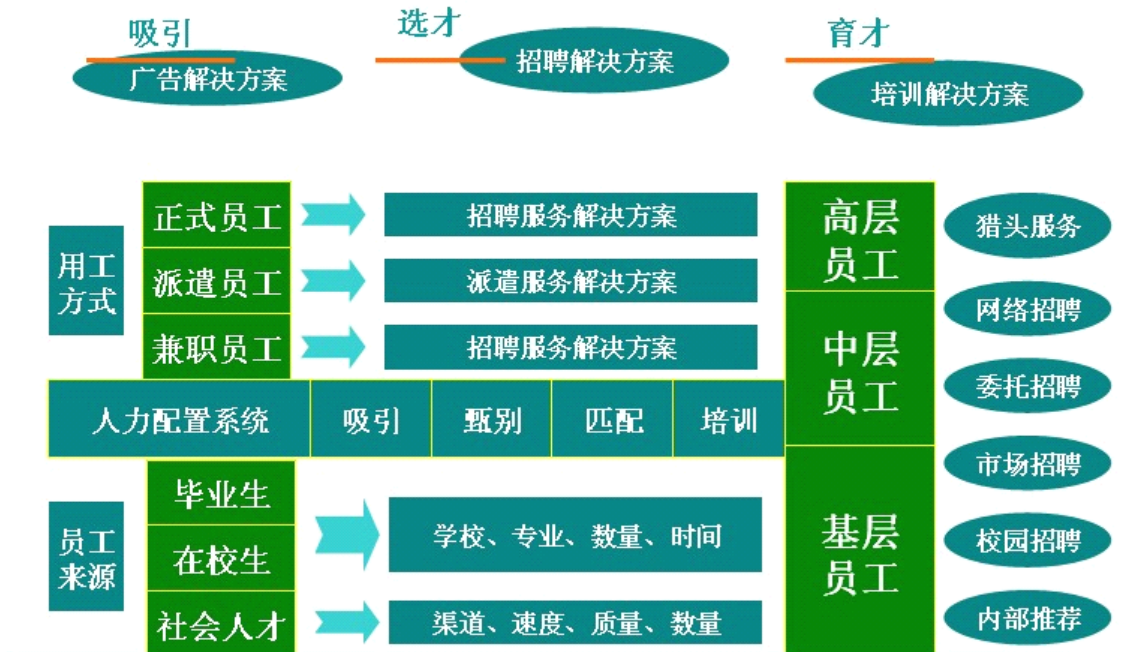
吸引
广告解决方案

选才
招聘解决方案

育才
培训解决方案

用工方式

正式员工
招聘服务解决方案

派遣员工
派遣服务解决方案

兼职员工
招聘服务解决方案

| 人力配置系统 | 吸引 | 甄别 | 匹配 | 培训 |
|---|---|---|---|---|

员工来源

毕业生
在校生
学校、专业、数量、时间

社会人才
渠道、速度、质量、数量

高层员工
中层员工
基层员工

猎头服务
网络招聘
委托招聘
市场招聘
校园招聘
内部推荐